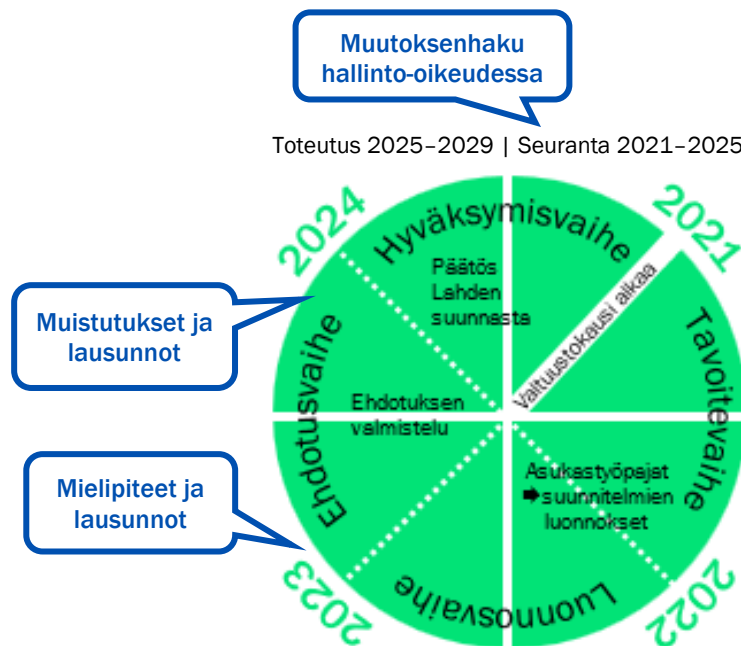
Muutoksenhaku hallinto-oikeudessa

Toteutus 2025–2029 | Seuranta 2021–2025

2024

Hyväksymisvaihe

2021

Päätös Lahden suunnasta

Valtuustokausi alkaa

Tavoitevaihe

Muistutukset ja lausunnot

Ehdotusvaihe

Ehdotuksen valmistelu

Asukastyöpajat ➡ suunnitelmien luonnokset

Mielipiteet ja lausunnot

Luonnosvaihe

2023

2022